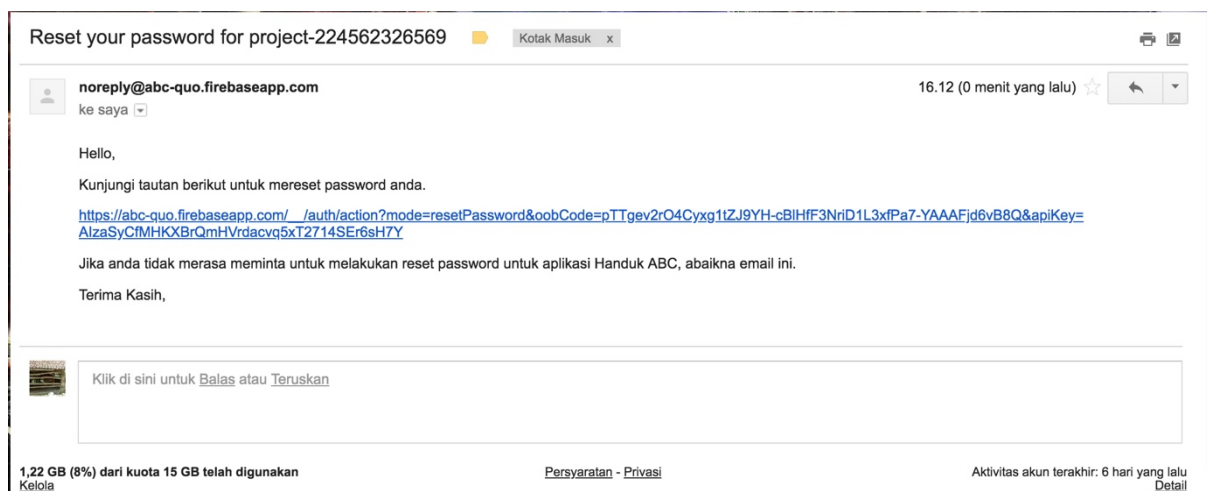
Reset your password for project-224562326569 Kotak Masuk x

noreply@abc-quo.firebaseapp.com
ke saya

16.12 (0 menit yang lalu)

Hello,

Kunjungi tautan berikut untuk mereset password anda.

https://abc-quo.firebaseapp.com/__/auth/action?mode=resetPassword&oobCode=pTTgev2rO4Cyxg1tZJ9YH-cBlHfF3NriD1L3xfPa7-YAAAFjd6vB8Q&apiKey=AIzaSyCfMHKXBrQmHVrdacvq5xT2714SEr6sH7Y

Jika anda tidak merasa meminta untuk melakukan reset password untuk aplikasi Handuk ABC, abaikna email ini.

Terima Kasih,

Klik di sini untuk Balas atau Teruskan

1,22 GB (8%) dari kuota 15 GB telah digunakan
Kelola

Persyaratan - Privasi

Aktivitas akun terakhir: 6 hari yang lalu
Detail